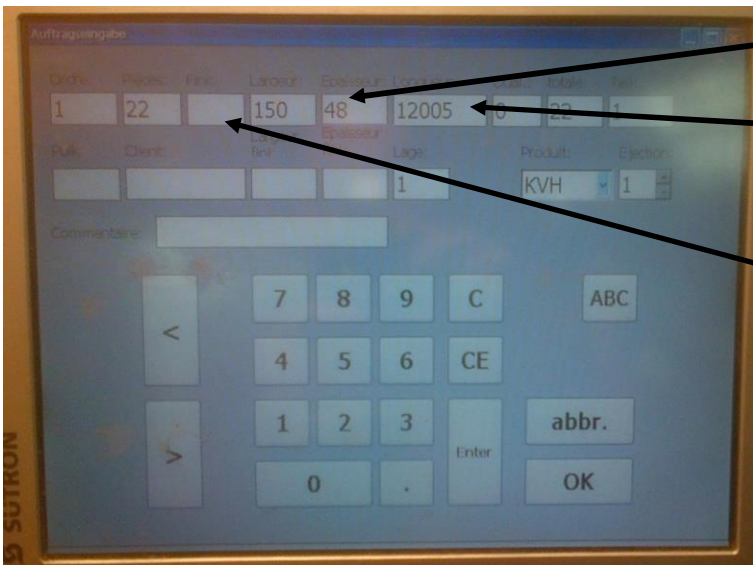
Auftragsangabe

Ordre: 1
Pièces: 22
Fini: 
Largeur: 150
Epaisseur: 48
Longueur: 12005
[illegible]: 0
Totale: 22
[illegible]: 1

Pulk:
Client:
Largeur fini
Epaisseur
Lage: 1
Produit: KVH
Ejection: 1

Commentaire:

<
>
7
8
9
C
ABC
4
5
6
CE
1
2
3
Enter
abbr.
0
.
OK

SUTRON